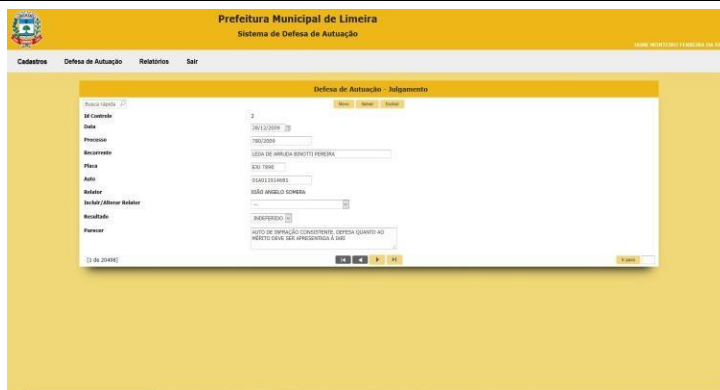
Prefeitura Municipal de Limeira
Sistema de Defesa de Autuação

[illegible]

Cadastros Defesa de Autuação Relatórios Sair

Defesa de Autuação - Julgamento

Busca rápida

Novo Salvar Excluir

| Id Controle | 2 |
|---|---|
| Data | 28/12/2009 |
| Processo | 780/2009 |
| Recorrente | LEDA DE ARRUDA BINOTTI PEREIRA |
| Placa | EXI 7898 |
| Auto | 016013314681 |
| Relator | JOÃO ANGELO SOMERA |
| Incluir/Alterar Relator | -- |
| Resultado | INDEFERIDO |
| Parecer | AUTO DE INFRAÇÃO CONSISTENTE. DEFESA QUANTO AO MÉRITO DEVE SER APRESENTADA À JARI |

[1 de 20498]

Ir para